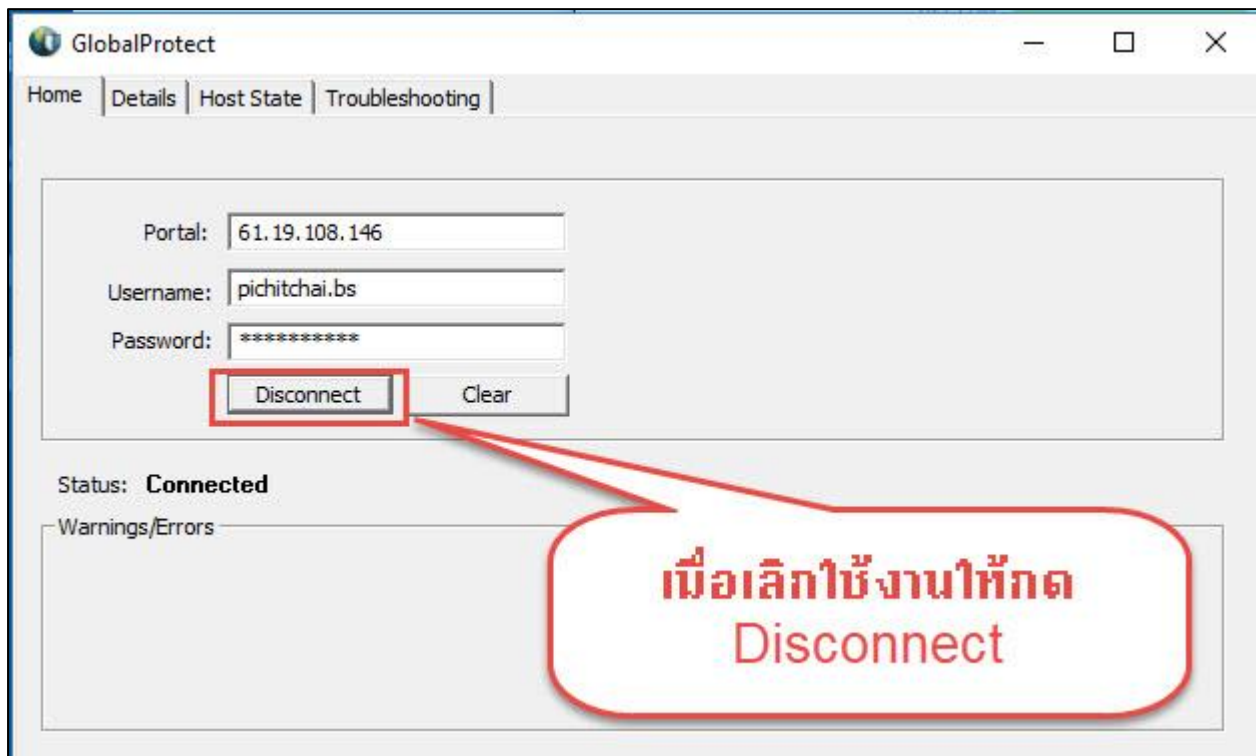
GlobalProtect

Home | Details | Host State | Troubleshooting

Portal: 61.19.108.146

Username: pichitchai.bs

Password: ***********

Disconnect

Clear

Status: Connected

Warnings/Errors

เมื่อเลิกใช้งานให้กด Disconnect